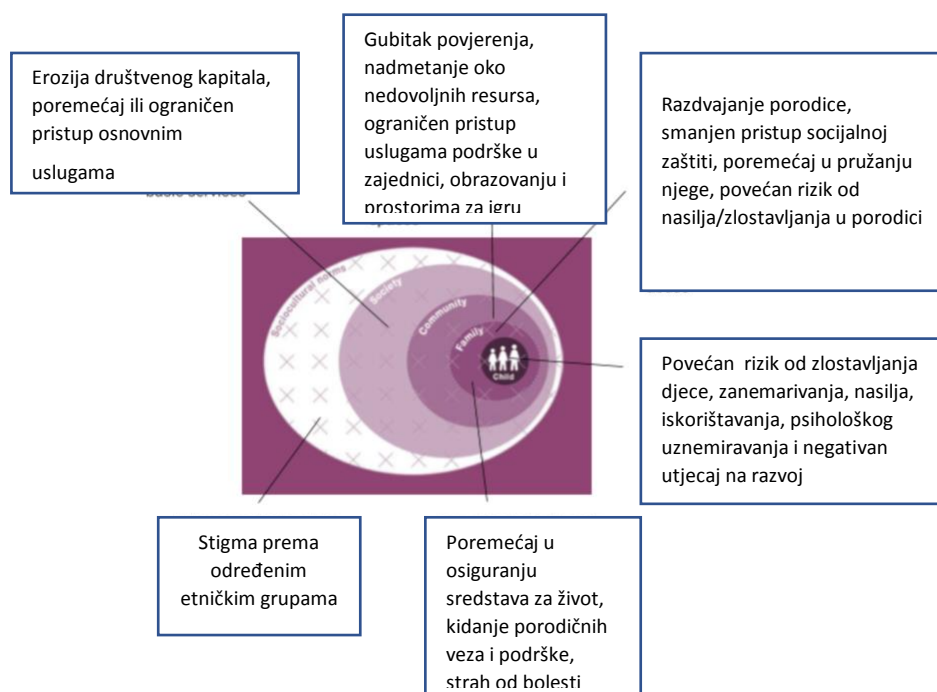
Erozija društvenog kapitala, poremećaj ili ograničen pristup osnovnim uslugama

Gubitak povjerenja, nadmetanje oko nedovoljnih resursa, ograničen pristup uslugama podrške u zajednici, obrazovanju i prostorima za igru

Razdvajanje porodice, smanjen pristup socijalnoj zaštiti, poremećaj u pružanju njege, povećan rizik od nasilja/zlostavljanja u porodici

Sociocultural norms

Society

Community

Family

Child

Povećan rizik od zlostavljanja djece, zanemarivanja, nasilja, iskorištavanja, psihološkog uznemiravanja i negativan utjecaj na razvoj

Stigma prema određenim etničkim grupama

Poremećaj u osiguranju sredstava za život, kidanje porodičnih veza i podrške, strah od bolesti